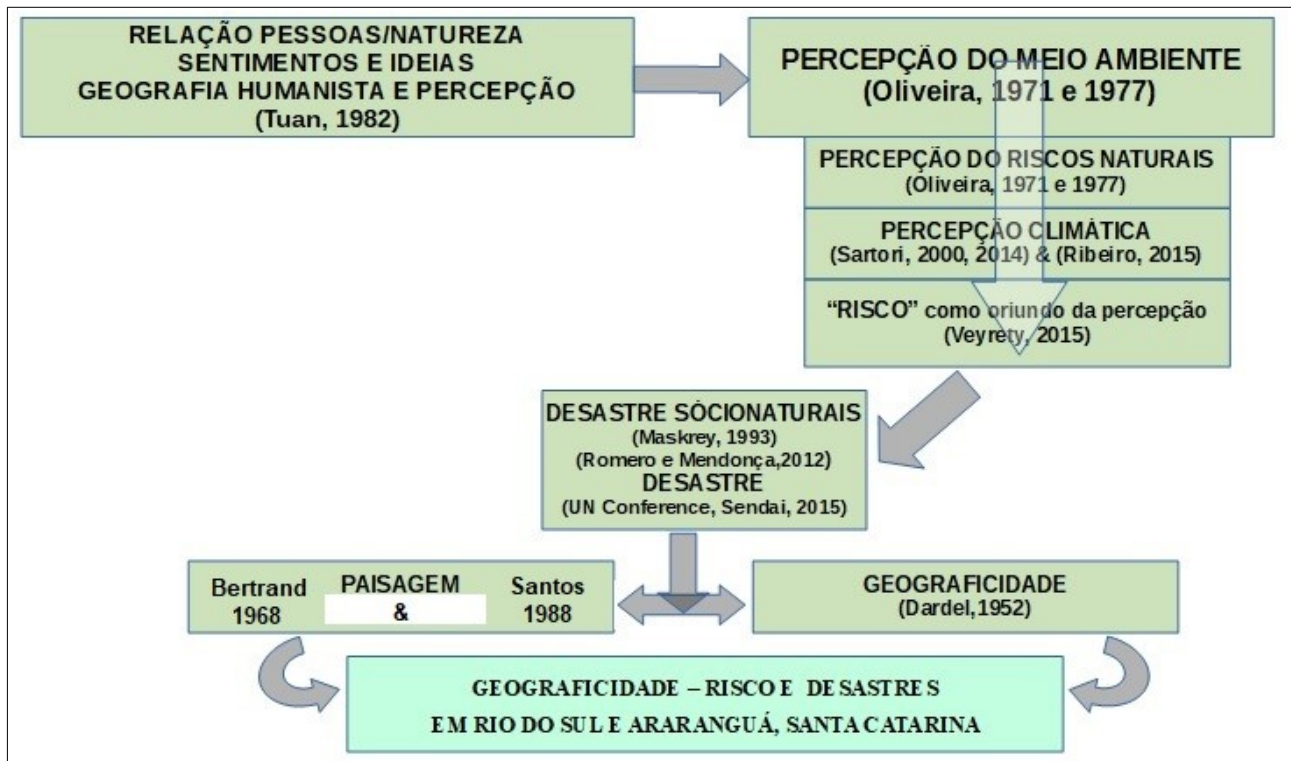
RELAÇÃO PESSOAS/NATUREZA
SENTIMENTOS E IDEIAS
GEOGRAFIA HUMANISTA E PERCEPÇÃO
(Tuan, 1982)

PERCEPÇÃO DO MEIO AMBIENTE
(Oliveira, 1971 e 1977)

PERCEPÇÃO DO RISCOS NATURAIS
(Oliveira, 1971 e 1977)

PERCEPÇÃO CLIMÁTICA
(Sartori, 2000, 2014) & (Ribeiro, 2015)

"RISCO" como oriundo da percepção
(Veyrety, 2015)

DESASTRE SÓCIONATURAIS
(Maskrey, 1993)
(Romero e Mendonça,2012)
DESASTRE
(UN Conference, Sendai, 2015)

Bertrand 1968 PAISAGEM & Santos 1988

GEOGRAFICIDADE
(Dardel,1952)

GEOGRAFICIDADE – RISCO E DESASTRES
EM RIO DO SUL E ARARANGUÁ, SANTA CATARINA